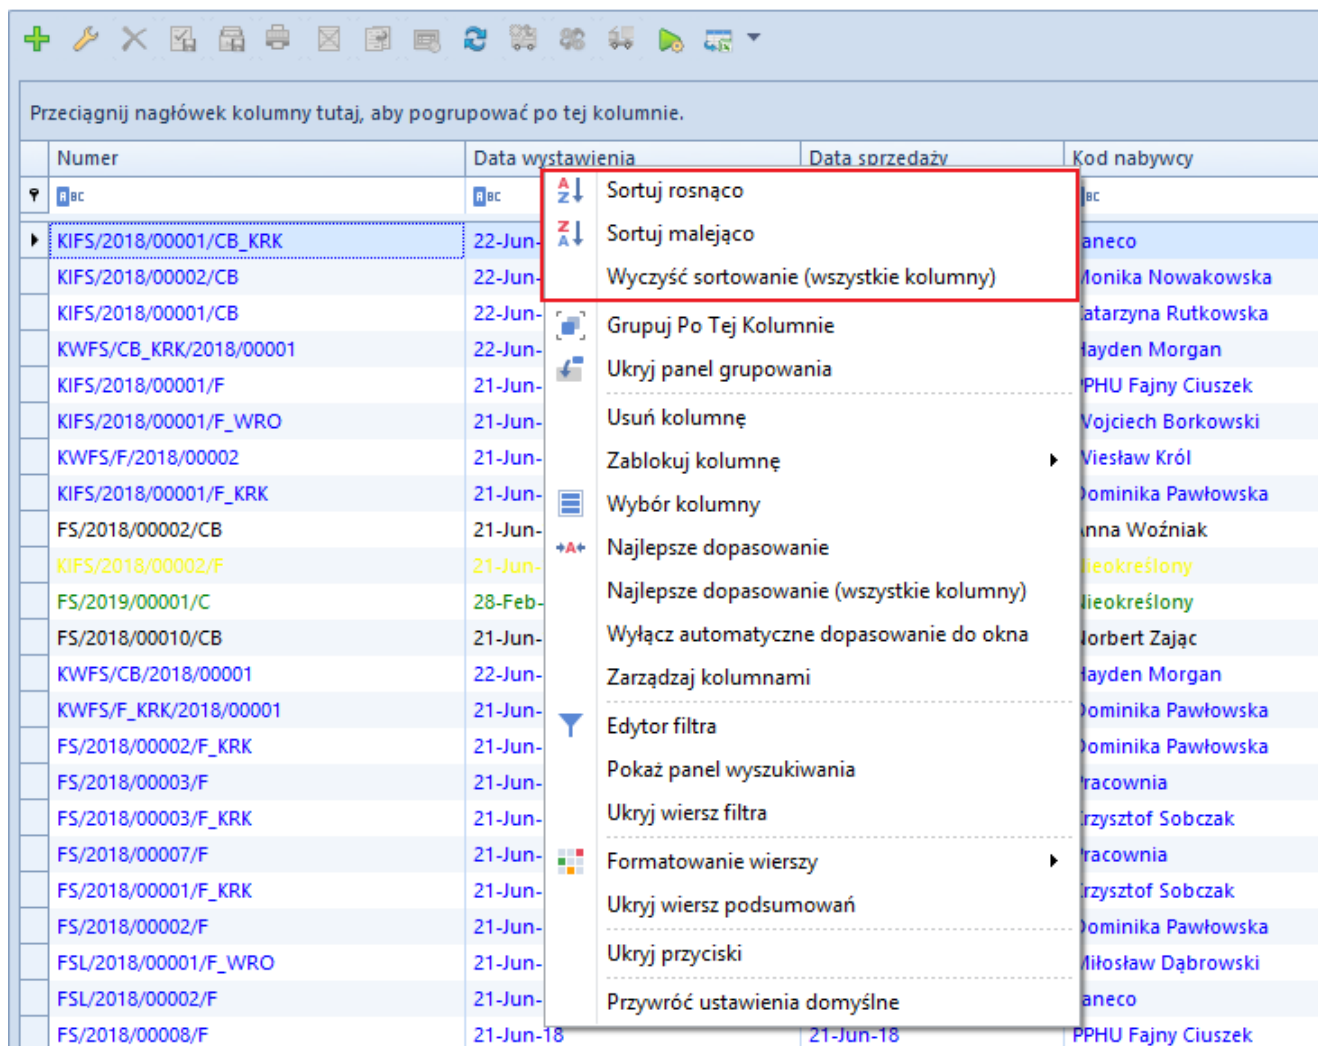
Przeciągnij nagłówek kolumny tutaj, aby pogrupować po tej kolumnie.

| Numer | Data wystawienia | Data sprzedaży | Kod nabywcy |
|---|---|---|---|
| ABC | ABC | | ABC |
| KIFS/2018/00001/CB_KRK | 22-Jun- | | aneco |
| KIFS/2018/00002/CB | 22-Jun- | | Monika Nowakowska |
| KIFS/2018/00001/CB | 22-Jun- | | atarzyna Rutkowska |
| KWFS/CB_KRK/2018/00001 | 22-Jun- | | layden Morgan |
| KIFS/2018/00001/F | 21-Jun- | | PHU Fajny Ciuszek |
| KIFS/2018/00001/F_WRO | 21-Jun- | | Vojciech Borkowski |
| KWFS/F/2018/00002 | 21-Jun- | | Viesław Król |
| KIFS/2018/00001/F_KRK | 21-Jun- | | ominika Pawłowska |
| FS/2018/00002/CB | 21-Jun- | | nna Woźniak |
| KIFS/2018/00002/F | 21-Jun- | | lieokreślony |
| FS/2019/00001/C | 28-Feb- | | lieokreślony |
| FS/2018/00010/CB | 21-Jun- | | lorbert Zając |
| KWFS/CB/2018/00001 | 22-Jun- | | layden Morgan |
| KWFS/F_KRK/2018/00001 | 21-Jun- | | ominika Pawłowska |
| FS/2018/00002/F_KRK | 21-Jun- | | ominika Pawłowska |
| FS/2018/00003/F | 21-Jun- | | racownia |
| FS/2018/00003/F_KRK | 21-Jun- | | rzysztof Sobczak |
| FS/2018/00007/F | 21-Jun- | | racownia |
| FS/2018/00001/F_KRK | 21-Jun- | | rzysztof Sobczak |
| FS/2018/00002/F | 21-Jun- | | ominika Pawłowska |
| FSL/2018/00001/F_WRO | 21-Jun- | | Miłosław Dąbrowski |
| FSL/2018/00002/F | 21-Jun- | | aneco |
| FS/2018/00008/F | 21-Jun-18 | 21-Jun-18 | PPHU Fajny Ciuszek |

Sortuj rosnąco
Sortuj malejąco
Wyczyść sortowanie (wszystkie kolumny)
Grupuj Po Tej Kolumnie
Ukryj panel grupowania
Usuń kolumnę
Zablokuj kolumnę
Wybór kolumny
Najlepsze dopasowanie
Najlepsze dopasowanie (wszystkie kolumny)
Wyłącz automatyczne dopasowanie do okna
Zarządzaj kolumnami
Edytor filtra
Pokaż panel wyszukiwania
Ukryj wiersz filtra
Formatowanie wierszy
Ukryj wiersz podsumowań
Ukryj przyciski
Przywróć ustawienia domyślne